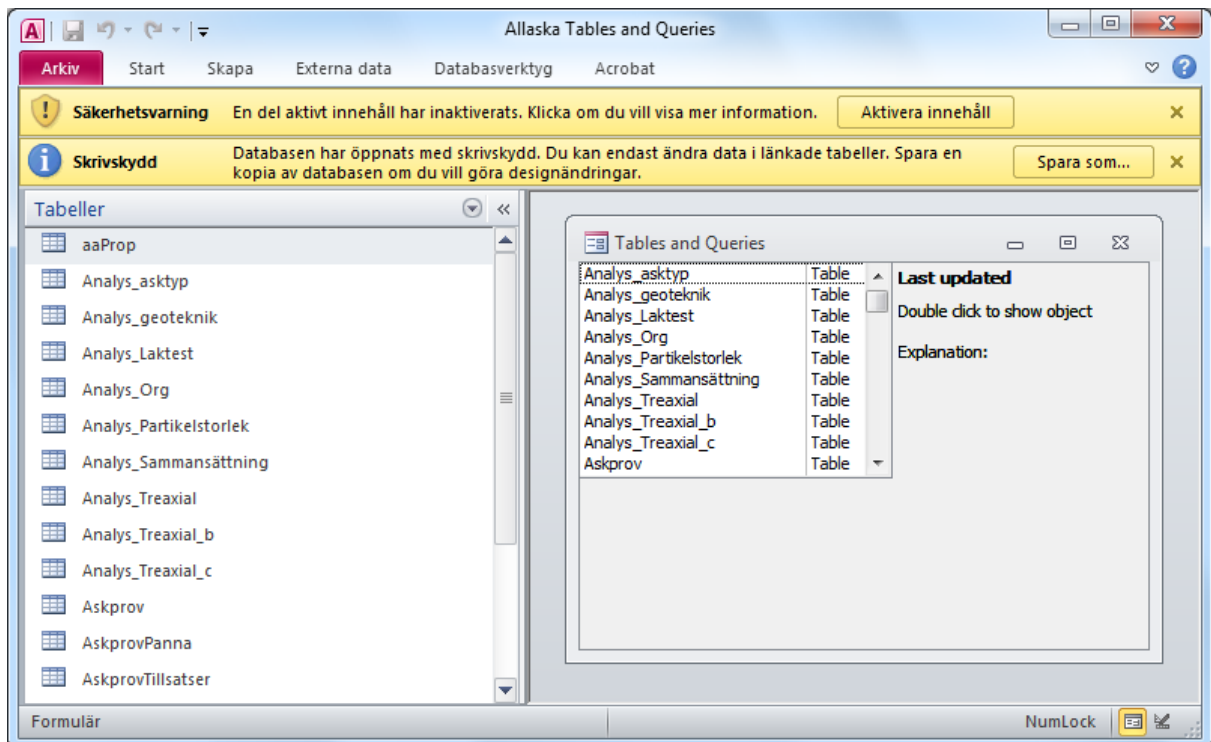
A

Allaska Tables and Queries

Arkiv Start Skapa Externa data Databasverktyg Acrobat

Säkerhetsvarning En del aktivt innehåll har inaktiverats. Klicka om du vill visa mer information. Aktivera innehåll

Skrivskydd Databasen har öppnats med skrivskydd. Du kan endast ändra data i länkade tabeller. Spara en kopia av databasen om du vill göra designändringar. Spara som...

Tabeller

aaProp
Analys_asktyp
Analys_geoteknik
Analys_Laktest
Analys_Org
Analys_Partikelstorlek
Analys_Sammansättning
Analys_Treaxial
Analys_Treaxial_b
Analys_Treaxial_c
Askprov
AskprovPanna
AskprovTillsatser

Tables and Queries

| | |
|---|---|
| Analys_asktyp | Table |
| Analys_geoteknik | Table |
| Analys_Laktest | Table |
| Analys_Org | Table |
| Analys_Partikelstorlek | Table |
| Analys_Sammansättning | Table |
| Analys_Treaxial | Table |
| Analys_Treaxial_b | Table |
| Analys_Treaxial_c | Table |
| Askprov | Table |

Last updated
Double click to show object
Explanation:

Formulär

NumLock